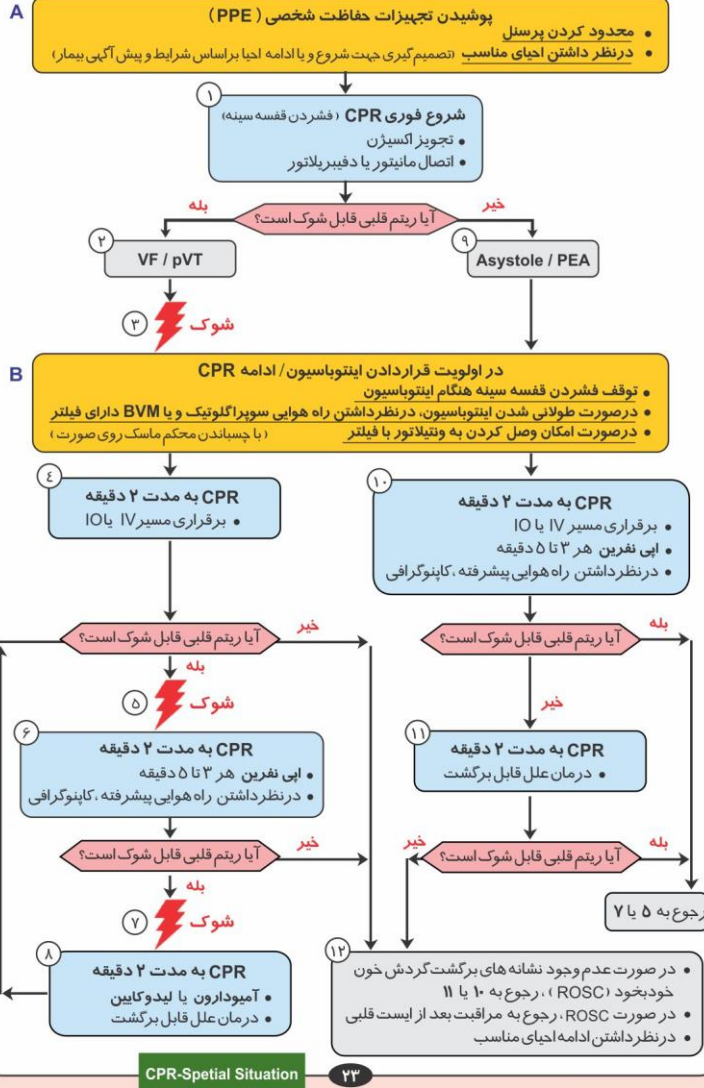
A

پوشیدن تجهیزات حفاظت شخصی ( PPE )
• محدود کردن پرسنل
• درنظر داشتن احیای مناسب (تصمیم‌گیری جهت شروع و یا ادامه احیا براساس شرایط و پیش آگهی بیمار)

۱
شروع فوری CPR ( فشردن قفسه سینه)
• تجویز اکسیژن
• اتصال مانیتور یا دفیبریلاتور

آیا ریتم قلبی قابل شوک است؟
بله
خیر

۲
VF / pVT

۹
Asystole / PEA

۳
شوک

B

در اولویت قراردادن اینتوباسیون / ادامه CPR
• توقف فشردن قفسه سینه هنگام اینتوباسیون
• درصورت طولانی شدن اینتوباسیون، درنظرداشتن راه هوایی سوپراگلوتیک و یا BVM دارای فیلتر
• درصورت امکان وصل کردن به ونتیلاتور با فیلتر ( با چسباندن محکم ماسک روی صورت )

۴
CPR به مدت ۲ دقیقه
• برقراری مسیر IV یا IO

۱۰
CPR به مدت ۲ دقیقه
• برقراری مسیر IV یا IO
• اپی نفرین هر ۳ تا ۵ دقیقه
• درنظرداشتن راه هوایی پیشرفته ،کاپنوگرافی

آیا ریتم قلبی قابل شوک است؟
خیر
بله

آیا ریتم قلبی قابل شوک است؟
بله
خیر

۵
شوک

۶
CPR به مدت ۲ دقیقه
• اپی نفرین هر ۳ تا ۵ دقیقه
• درنظرداشتن راه هوایی پیشرفته ،کاپنوگرافی

۱۱
CPR به مدت ۲ دقیقه
• درمان علل قابل برگشت

آیا ریتم قلبی قابل شوک است؟
خیر
بله

آیا ریتم قلبی قابل شوک است؟
بله
خیر

۷
شوک

رجوع به ۵ یا ۷

۸
CPR به مدت ۲ دقیقه
• آمیودارون یا لیدوکایین
• درمان علل قابل برگشت

۱۲
• در صورت عدم وجود نشانه های برگشت گردش خون خودبخود (ROSC) ، رجوع به ۱۰ یا ۱۱
• در صورت ROSC ، رجوع به مراقبت بعد از ایست قلبی
• درنظرداشتن ادامه احیای مناسب

CPR-Spetial Situation
۲۳